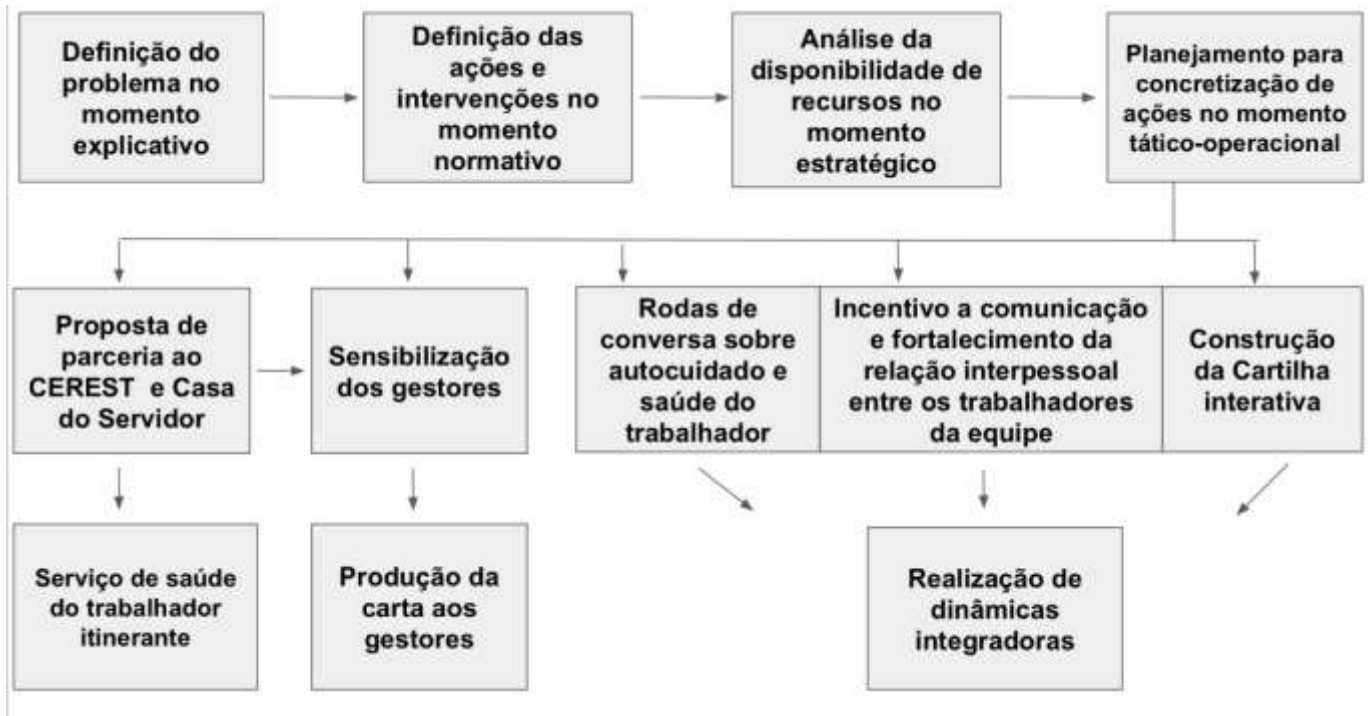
Definição do problema no momento explicativo

Definição das ações e intervenções no momento normativo

Análise da disponibilidade de recursos no momento estratégico

Planejamento para concretização de ações no momento tático-operacional

Proposta de parceria ao CEREST e Casa do Servidor

Sensibilização dos gestores

Rodas de conversa sobre autocuidado e saúde do trabalhador

Incentivo a comunicação e fortalecimento da relação interpessoal entre os trabalhadores da equipe

Construção da Cartilha interativa

Serviço de saúde do trabalhador itinerante

Produção da carta aos gestores

Realização de dinâmicas integradoras